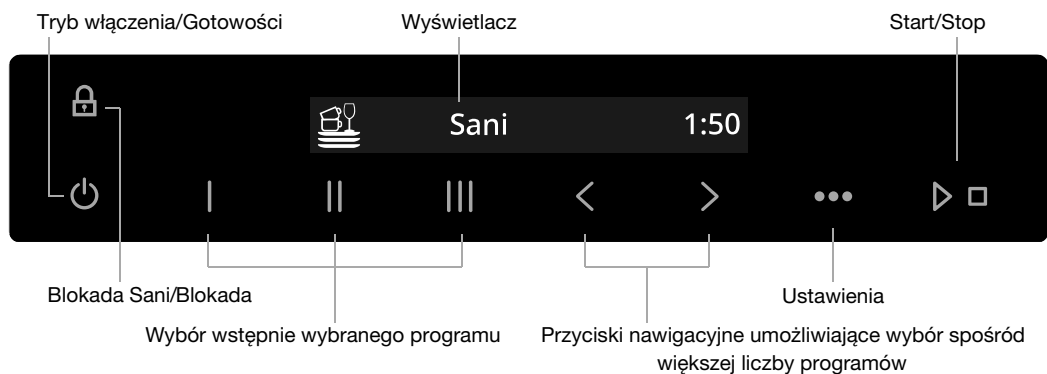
Tryb włączenia/Gotowości

Wyświetlacz

Start/Stop

Sani

1:50

I

II

III

Blokada Sani/Blokada

Ustawienia

Wybór wstępnie wybranego programu

Przyciski nawigacyjne umożliwiające wybór spośród większej liczby programów